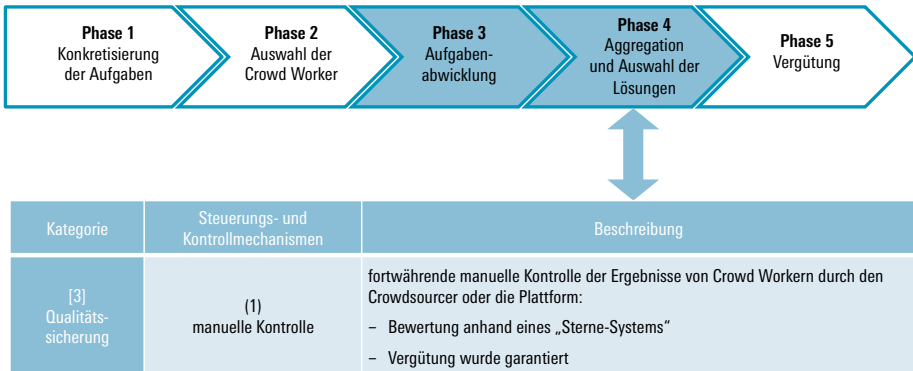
**Phase 1**
Konkretisierung der Aufgaben

**Phase 2**
Auswahl der Crowd Worker

**Phase 3**
Aufgabenabwicklung

**Phase 4**
Aggregation und Auswahl der Lösungen

**Phase 5**
Vergütung

| Kategorie | Steuerungs- und Kontrollmechanismen | Beschreibung |
|---|---|---|
| [3] Qualitätssicherung | (1) manuelle Kontrolle | fortwährende manuelle Kontrolle der Ergebnisse von Crowd Workern durch den Crowdsourcer oder die Plattform: – Bewertung anhand eines „Sterne-Systems" – Vergütung wurde garantiert |